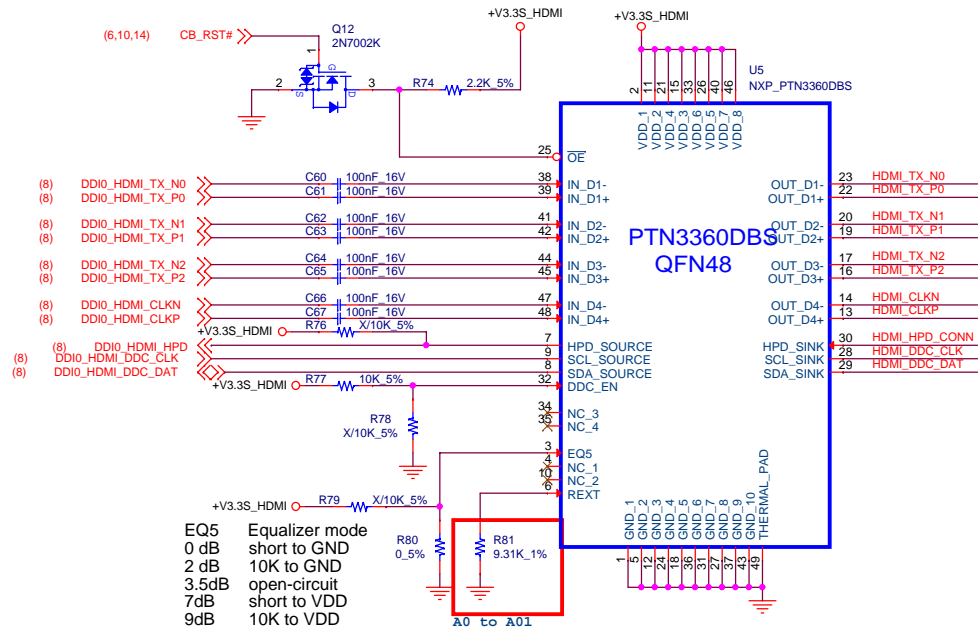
(6,10,14) CB_RST#

Q12
2N7002K

+V3.3S_HDMI

+V3.3S_HDMI

U5
NXP_PTN3360DBS

R74 2.2K_5%

VDD_1 VDD_2 VDD_4 VDD_3 VDD_6 VDD_5 VDD_7 VDD_8
2 11 21 15 33 26 40 46

25 $\overline{OE}$

(8) DDI0_HDMI_TX_N0 C60 100nF_16V 38 IN_D1-
(8) DDI0_HDMI_TX_P0 C61 100nF_16V 39 IN_D1+
(8) DDI0_HDMI_TX_N1 C62 100nF_16V 41 IN_D2-
(8) DDI0_HDMI_TX_P1 C63 100nF_16V 42 IN_D2+
(8) DDI0_HDMI_TX_N2 C64 100nF_16V 44 IN_D3-
(8) DDI0_HDMI_TX_P2 C65 100nF_16V 45 IN_D3+
(8) DDI0_HDMI_CLKN C66 100nF_16V 47 IN_D4-
(8) DDI0_HDMI_CLKP C67 100nF_16V 48 IN_D4+

PTN3360DBS
QFN48

OUT_D1- 23 HDMI_TX_N0
OUT_D1+ 22 HDMI_TX_P0
OUT_D2- 20 HDMI_TX_N1
OUT_D2+ 19 HDMI_TX_P1
OUT_D3- 17 HDMI_TX_N2
OUT_D3+ 16 HDMI_TX_P2
OUT_D4- 14 HDMI_CLKN
OUT_D4+ 13 HDMI_CLKP
HPD_SINK 30 HDMI_HPD_CONN
SCL_SINK 28 HDMI_DDC_CLK
SDA_SINK 29 HDMI_DDC_DAT

+V3.3S_HDMI R76 X/10K_5%
(8) DDI0_HDMI_HPD 7 HPD_SOURCE
(8) DDI0_HDMI_DDC_CLK 9 SCL_SOURCE
(8) DDI0_HDMI_DDC_DAT 8 SDA_SOURCE
+V3.3S_HDMI R77 10K_5% 32 DDC_EN

R78
X/10K_5%

34 NC_3
35 NC_4
3 EQ5
4 NC_1
10 NC_2
6 REXT

+V3.3S_HDMI R79 X/10K_5%

R80
0_5%

R81
9.31K_1%

GND_1 GND_2 GND_3 GND_4 GND_5 GND_6 GND_7 GND_8 GND_9 GND_10 THERMAL_PAD
1 5 12 24 18 36 31 27 37 43 49

EQ5 Equalizer mode
0 dB short to GND
2 dB 10K to GND
3.5dB open-circuit
7dB short to VDD
9dB 10K to VDD

A0 to A01